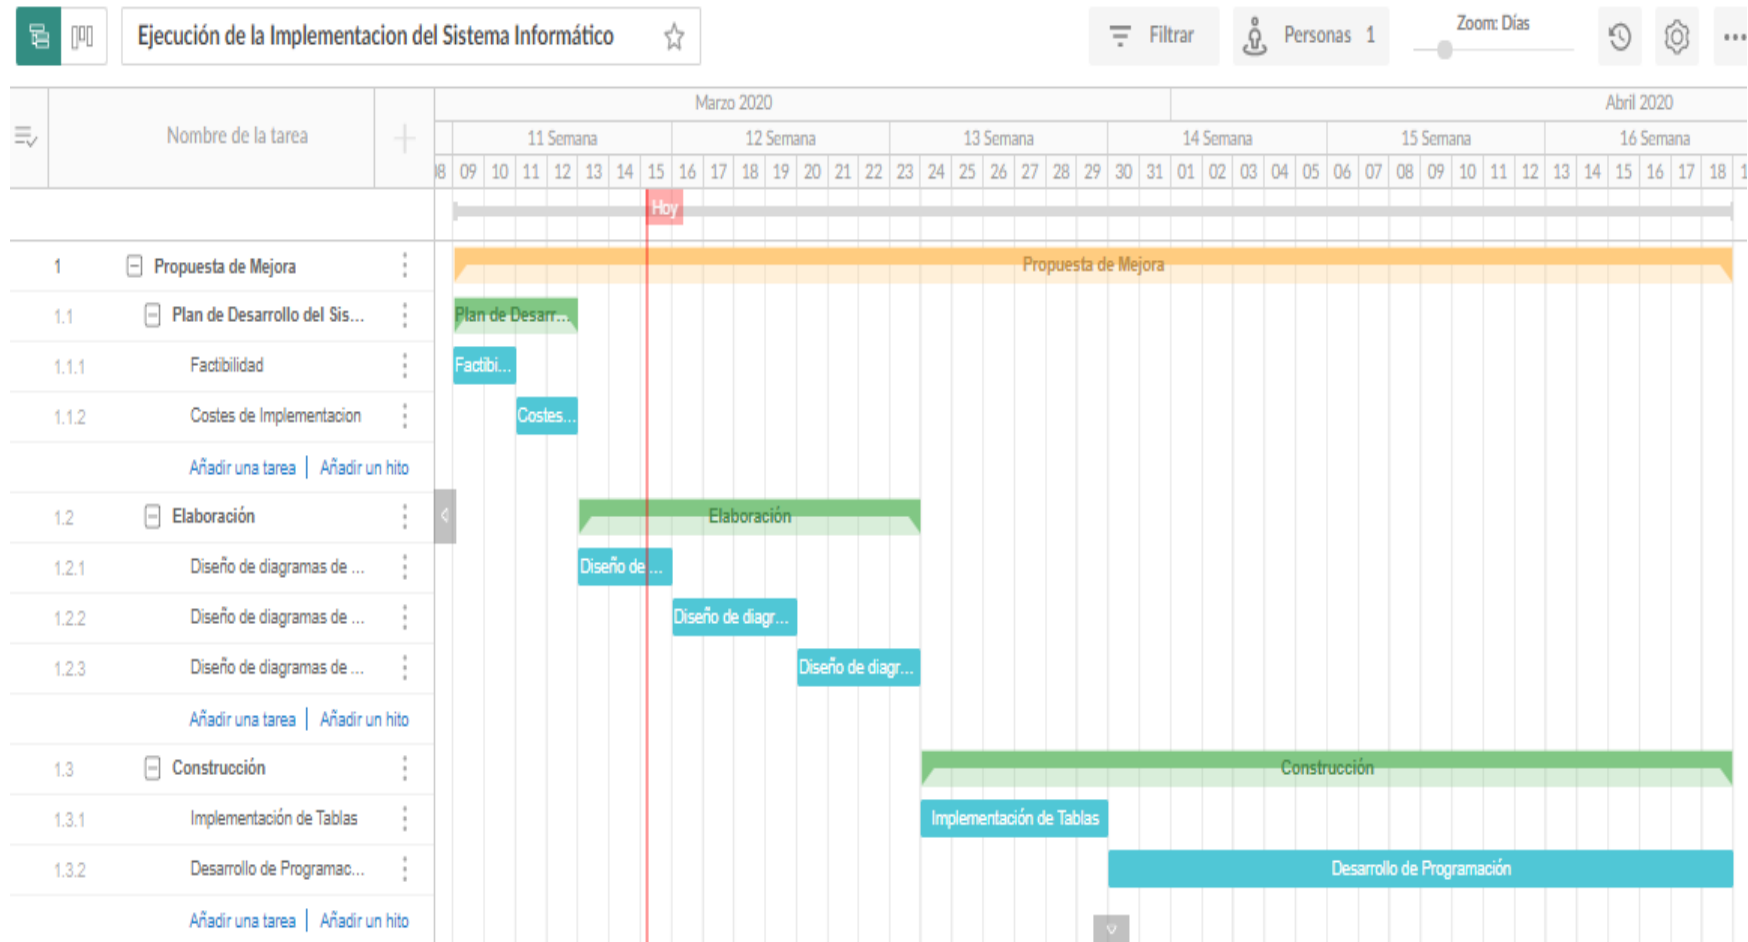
Ejecución de la Implementacion del Sistema Informático

Filtrar

Personas 1

Zoom: Días

Nombre de la tarea

Marzo 2020

Abril 2020

11 Semana | 12 Semana | 13 Semana | 14 Semana | 15 Semana | 16 Semana

08 09 10 11 12 13 14 15 16 17 18 19 20 21 22 23 24 25 26 27 28 29 30 31 01 02 03 04 05 06 07 08 09 10 11 12 13 14 15 16 17 18

Hoy

1 Propuesta de Mejora
1.1 Plan de Desarrollo del Sis...
1.1.1 Factibilidad
1.1.2 Costes de Implementacion
Añadir una tarea | Añadir un hito
1.2 Elaboración
1.2.1 Diseño de diagramas de ...
1.2.2 Diseño de diagramas de ...
1.2.3 Diseño de diagramas de ...
Añadir una tarea | Añadir un hito
1.3 Construcción
1.3.1 Implementación de Tablas
1.3.2 Desarrollo de Programac...
Añadir una tarea | Añadir un hito

Propuesta de Mejora
Plan de Desarr...
Factibi...
Costes...
Elaboración
Diseño de ...
Diseño de diagr...
Diseño de diagr...
Construcción
Implementación de Tablas
Desarrollo de Programación